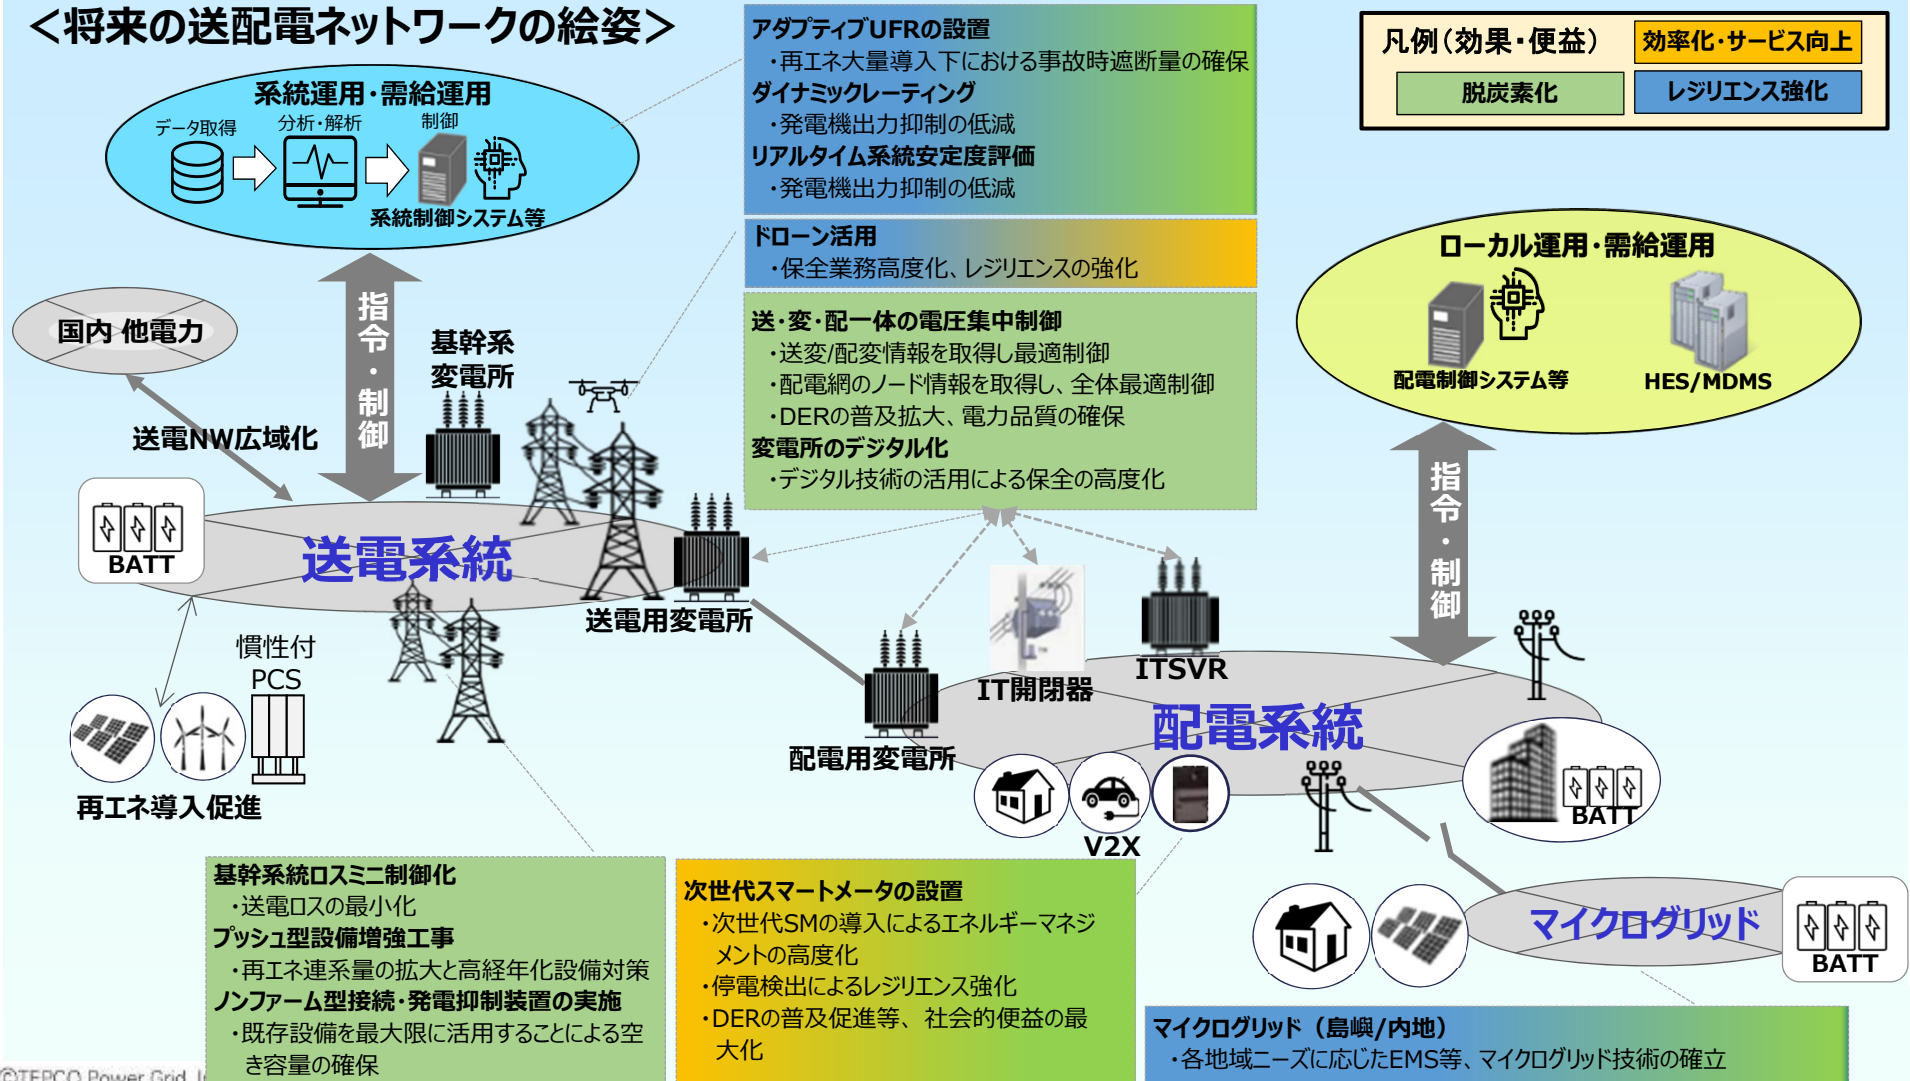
＜将来の送配電ネットワークの絵姿＞

系統運用・需給運用
データ取得
分析・解析
制御
系統制御システム等

アダプティブUFRの設置
・再エネ大量導入下における事故時遮断量の確保
ダイナミックレーティング
・発電機出力抑制の低減
リアルタイム系統安定度評価
・発電機出力抑制の低減

ドローン活用
・保全業務高度化、レジリエンスの強化

送・変・配一体の電圧集中制御
・送変/配変情報を取得し最適制御
・配電網のノード情報を取得し、全体最適制御
・DERの普及拡大、電力品質の確保
変電所のデジタル化
・デジタル技術の活用による保全の高度化

凡例（効果・便益）
効率化・サービス向上
脱炭素化
レジリエンス強化

ローカル運用・需給運用
配電制御システム等
HES/MDMS

国内 他電力
指令・制御
基幹系変電所
送電NW広域化
BATT
送電系統
送電用変電所
慣性付PCS
再エネ導入促進

指令・制御
IT開閉器
ITSVR
配電用変電所
配電系統
V2X
BATT
マイクログリッド
BATT

基幹系統ロスミニ制御化
・送電ロスの最小化
プッシュ型設備増強工事
・再エネ連系量の拡大と高経年化設備対策
ノンファーム型接続・発電抑制装置の実施
・既存設備を最大限に活用することによる空き容量の確保

次世代スマートメータの設置
・次世代SMの導入によるエネルギーマネジメントの高度化
・停電検出によるレジリエンス強化
・DERの普及促進等、社会的便益の最大化

マイクログリッド（島嶼/内地）
・各地域ニーズに応じたEMS等、マイクログリッド技術の確立

©TEPCO Power Grid, I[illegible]